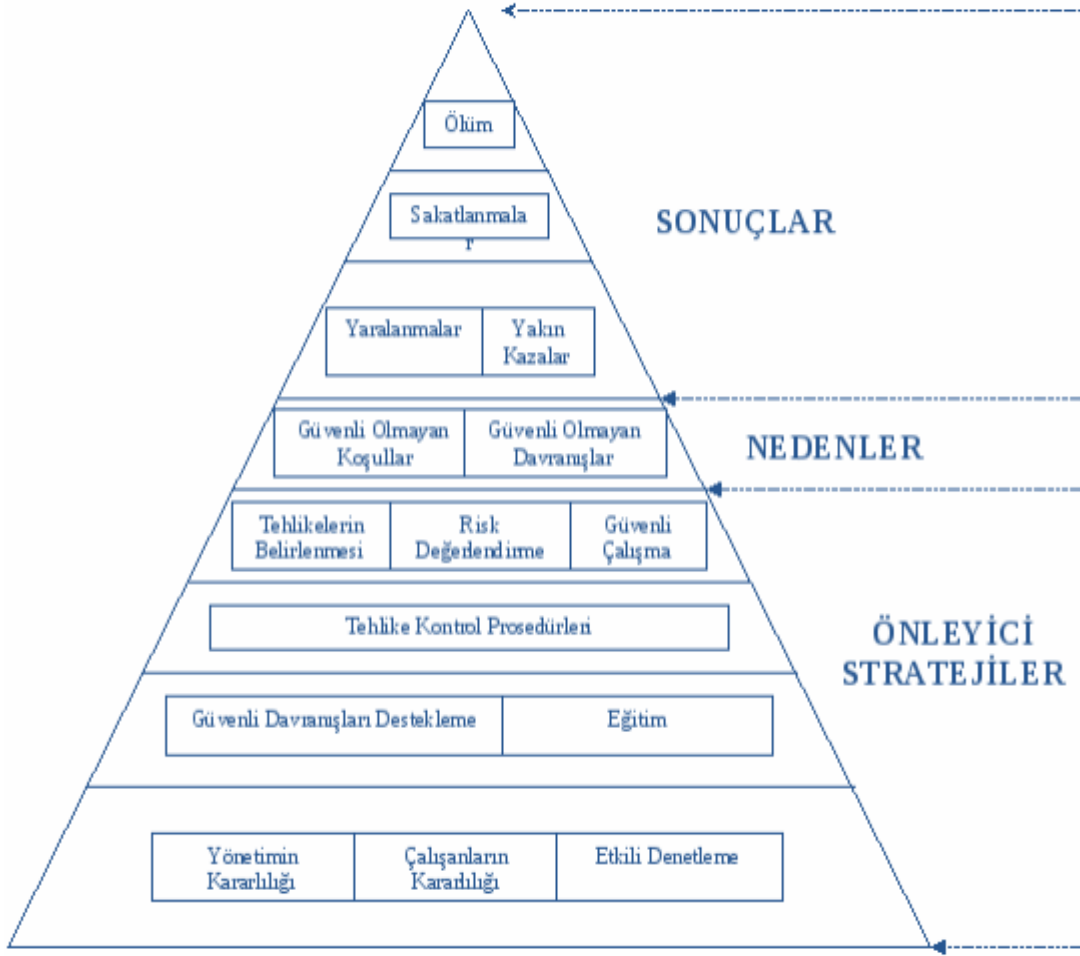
Ölüm

Sakatlanmala r

SONUÇLAR

Yaralanmalar

Yakın Kazalar

Güvenli Olmayan Koşullar

Güvenli Olmayan Davranışlar

NEDENLER

Tehlikelerin Belirlenmesi

Risk Değerlendirme

Güvenli Çalışma

Tehlike Kontrol Prosedürleri

ÖNLEYİCİ STRATEJİLER

Güvenli Davranışları Destekleme

Eğitim

Yönetimin Kararlılığı

Çalışanların Kararlılığı

Etkili Denetleme